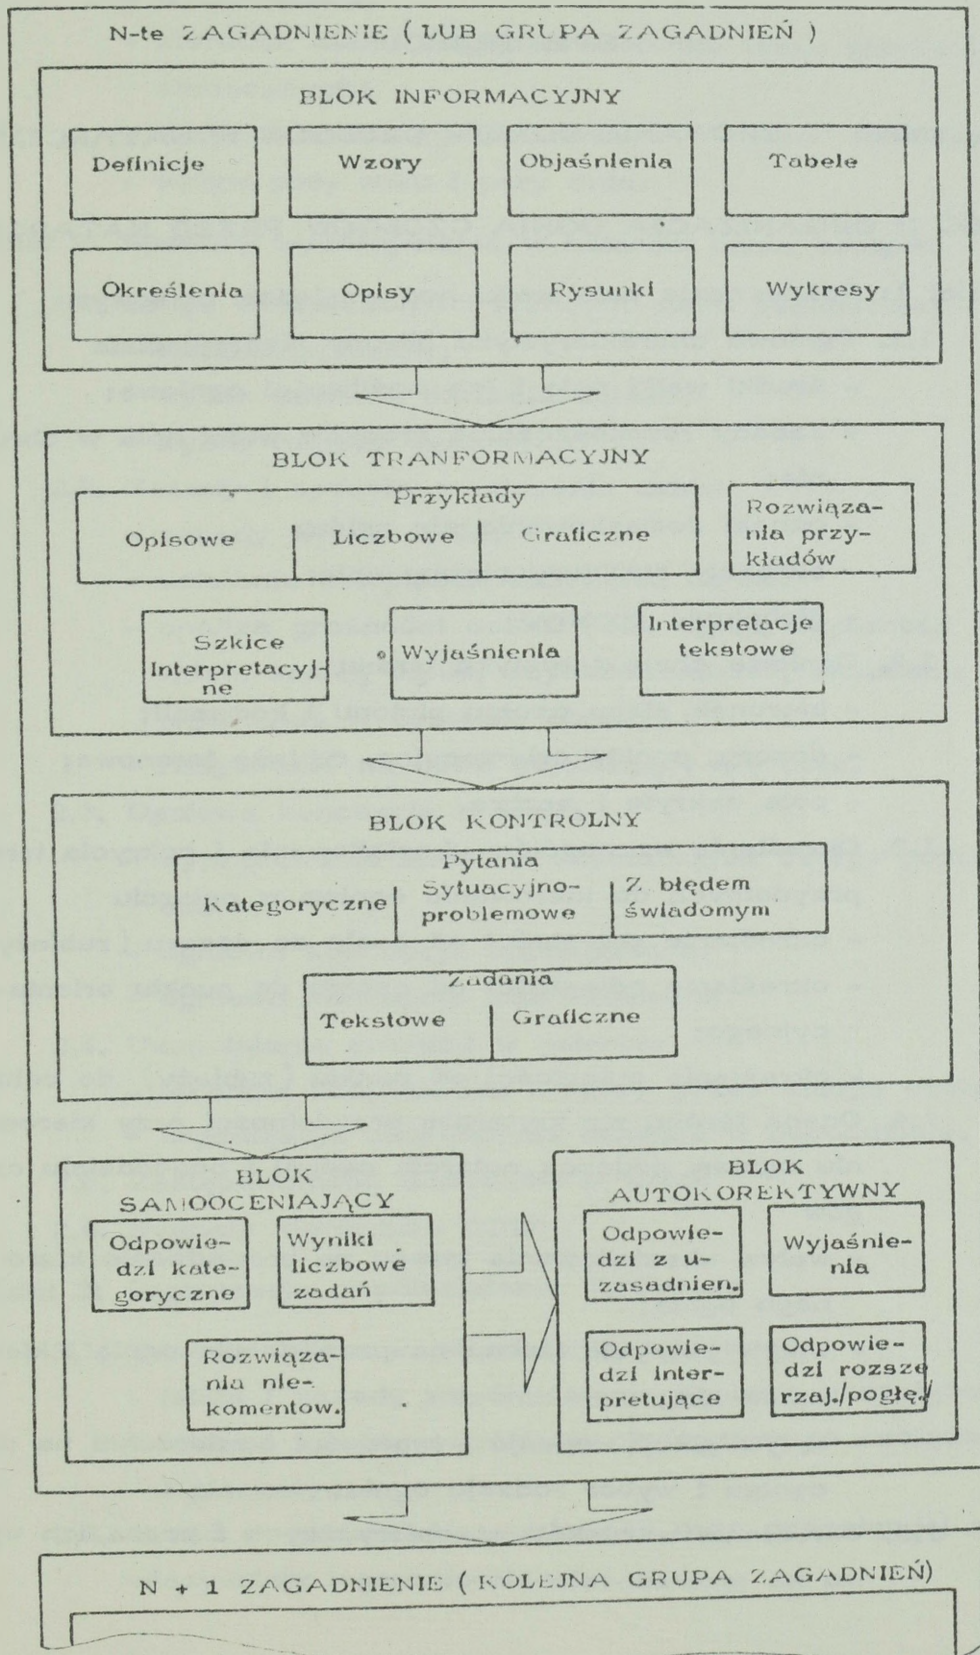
N-te ZAGADNIENIE ( LUB GRUPA ZAGADNIEŃ )

BLOK INFORMACYJNY

Definicje

Wzory

Objaśnienia

Tabele

Określenia

Opisy

Rysunki

Wykresy

BLOK TRANFORMACYJNY

Przykłady

Opisowe

Liczbowe

Graficzne

Rozwiązania przykładów

Szkice Interpretacyjne

Wyjaśnienia

Interpretacje tekstowe

BLOK KONTROLNY

Pytania

Kategoryczne

Sytuacyjno-problemowe

Z błędem świadomym

Zadania

Tekstowe

Graficzne

BLOK SAMOOCENIAJĄCY

Odpowiedzi kategoryczne

Wyniki liczbowe zadań

Rozwiązania nie-komentow.

BLOK AUTOKOREKTYWNY

Odpowiedzi z uzasadnien.

Wyjaśnienia

Odpowiedzi interpretujące

Odpowiedzi rozszerzaj./pogłę.

N + 1 ZAGADNIENIE ( KOLEJNA GRUPA ZAGADNIEŃ)